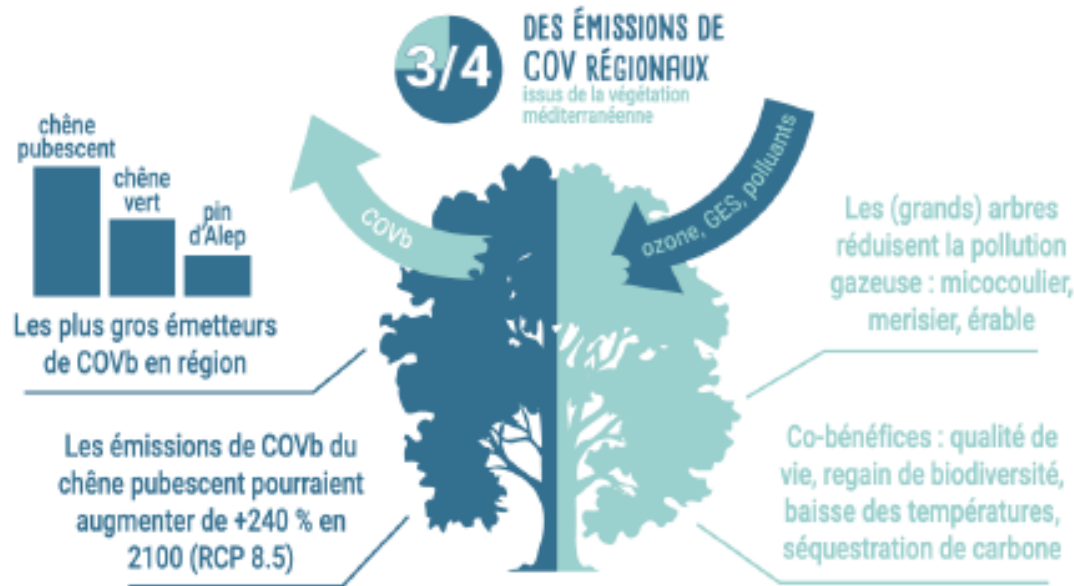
3/4

DES ÉMISSIONS DE COV RÉGIONAUX
issus de la végétation méditerranéenne

chêne pubescent

chêne vert

pin d'Alep

Les plus gros émetteurs de COVb en région

COVb

ozone, GES, polluants

Les (grands) arbres réduisent la pollution gazeuse : micocoulier, merisier, érable

Les émissions de COVb du chêne pubescent pourraient augmenter de +240 % en 2100 (RCP 8.5)

Co-bénéfices : qualité de vie, regain de biodiversité, baisse des températures, séquestration de carbone